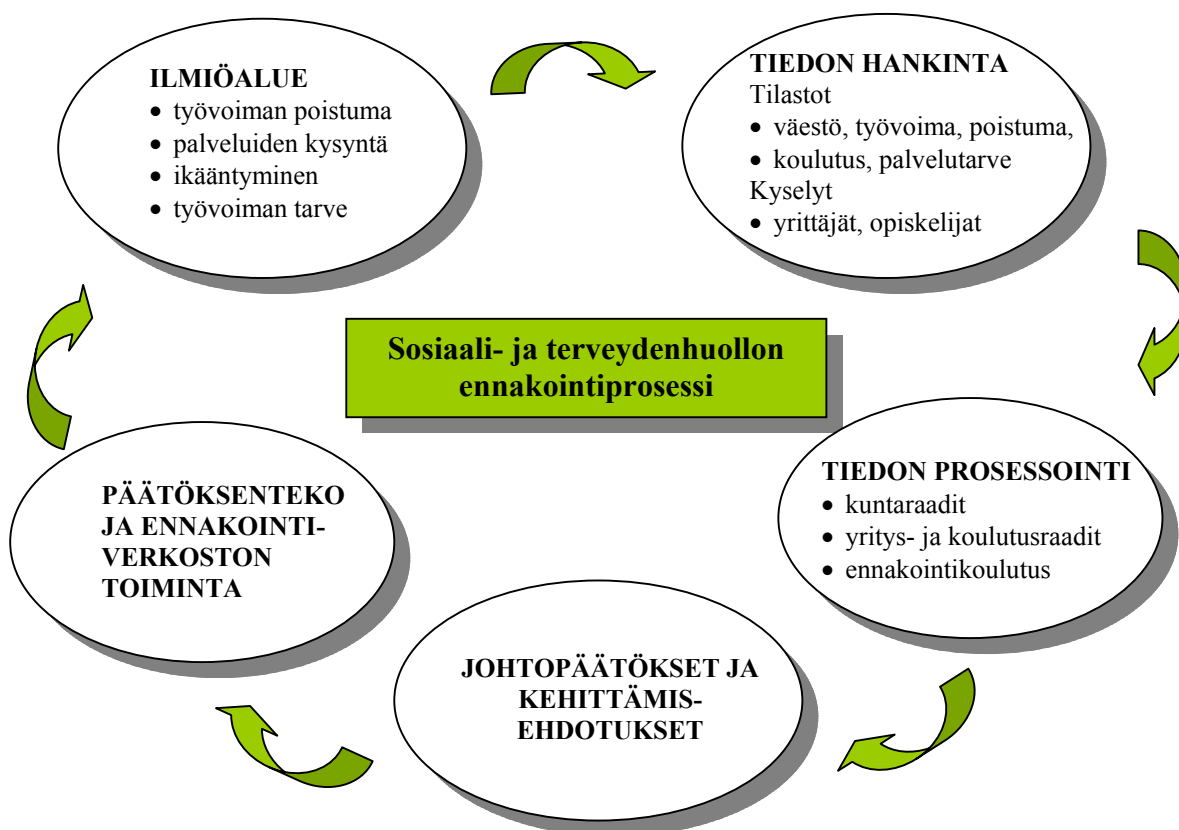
ILMIÖALUE
• työvoiman poistuma
• palveluiden kysyntä
• ikääntyminen
• työvoiman tarve

TIEDON HANKINTA
Tilastot
• väestö, työvoima, poistuma,
• koulutus, palvelutarve
Kyselyt
• yrittäjät, opiskelijat

Sosiaali- ja terveydenhuollon ennakointiprosessi

TIEDON PROSESSOINTI
• kuntaraadit
• yritys- ja koulutusraadit
• ennakointikoulutus

PÄÄTÖKSENTEKO JA ENNAKOINTI-VERKOSTON TOIMINTA

JOHTOPÄÄTÖKSET JA KEHITTÄMIS-EHDOTUKSET